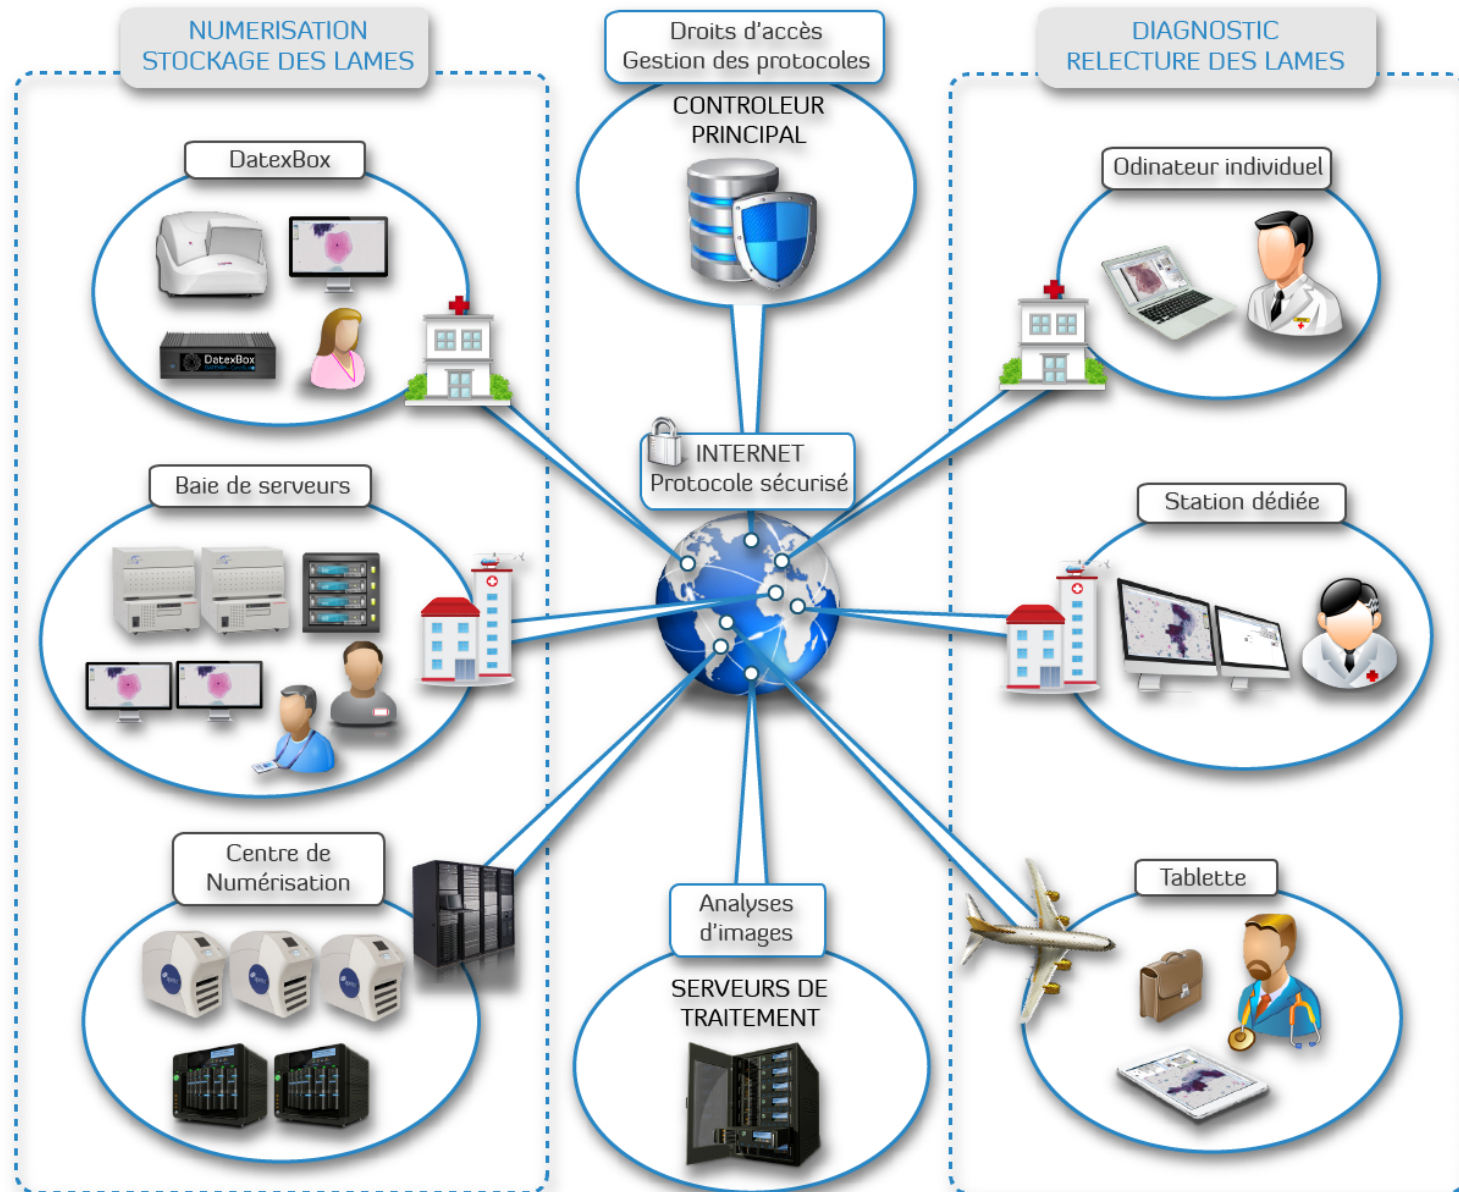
NUMERISATION
STOCKAGE DES LAMES

Droits d'accès
Gestion des protocoles

CONTROLEUR
PRINCIPAL

DIAGNOSTIC
RELECTURE DES LAMES

DatexBox

DatexBox

Odinateur individuel

INTERNET
Protocole sécurisé

Baie de serveurs

Station dédiée

Centre de
Numérisation

Analyses
d'images

SERVEURS DE
TRAITEMENT

Tablette